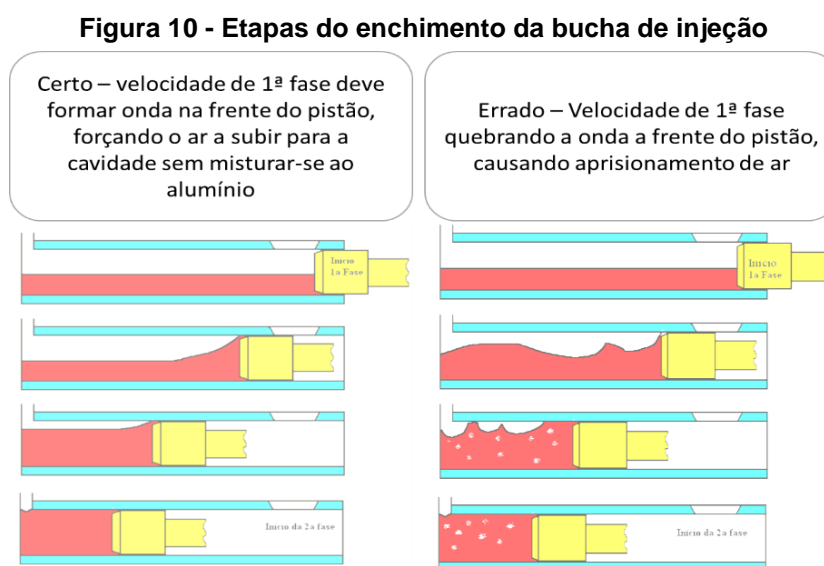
Figura 10 - Etapas do enchimento da bucha de injeção

Certo – velocidade de 1ª fase deve formar onda na frente do pistão, forçando o ar a subir para a cavidade sem misturar-se ao alumínio

Errado – Velocidade de 1ª fase quebrando a onda a frente do pistão, causando aprisionamento de ar

Inicio 1a Fase

Inicio 1a Fase

Inicio da 2a fase

Inicio da 2a fase